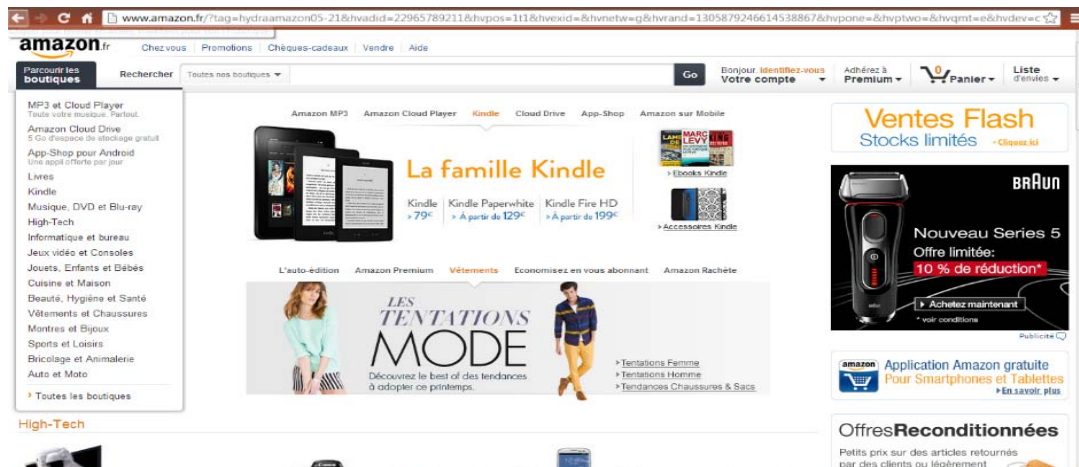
www.amazon.fr/?tag=hydraamazon05-21&hvadid=22965789211&hvpos=1t1&hvexid=&hvnetw=g&hvrand=1305879246614538867&hvpone=&hvptwo=&hvqmt=e&hvdev=c

amazon.fr

Chez vous | Promotions | Chèques-cadeaux | Vendre | Aide

Parcourir les boutiques

Rechercher

Toutes nos boutiques

Go

Bonjour. Identifiez-vous Votre compte

Adhérez à Premium

0 Panier

Liste d'envies

MP3 et Cloud Player
Toute votre musique. Partout.
Amazon Cloud Drive
5 Go d'espace de stockage gratuit
App-Shop pour Android
Une appli offerte par jour
Livres
Kindle
Musique, DVD et Blu-ray
High-Tech
Informatique et bureau
Jeux vidéo et Consoles
Jouets, Enfants et Bébés
Cuisine et Maison
Beauté, Hygiène et Santé
Vêtements et Chaussures
Montres et Bijoux
Sports et Loisirs
Bricolage et Animalerie
Auto et Moto
› Toutes les boutiques

Amazon MP3 Amazon Cloud Player Kindle Cloud Drive App-Shop Amazon sur Mobile

La famille Kindle

Kindle › 79€ | Kindle Paperwhite › À partir de 129€ | Kindle Fire HD › À partir de 199€

› Ebooks Kindle

› Accessoires Kindle

L'auto-édition Amazon Premium Vêtements Economisez en vous abonnant Amazon Rachète

LES TENTATIONS MODE

Découvrez le best of des tendances à adopter ce printemps.

› Tentations Femme
› Tentations Homme
› Tendances Chaussures & Sacs

Ventes Flash
Stocks limités › Cliquez ici

BRAUN
Nouveau Series 5
Offre limitée:
10 % de réduction*
› Achetez maintenant
* voir conditions

Publicité

amazon Application Amazon gratuite
Pour Smartphones et Tablettes
› En savoir plus

High-Tech

OffresReconditionnées
Petits prix sur des articles retournés par des clients ou légèrement